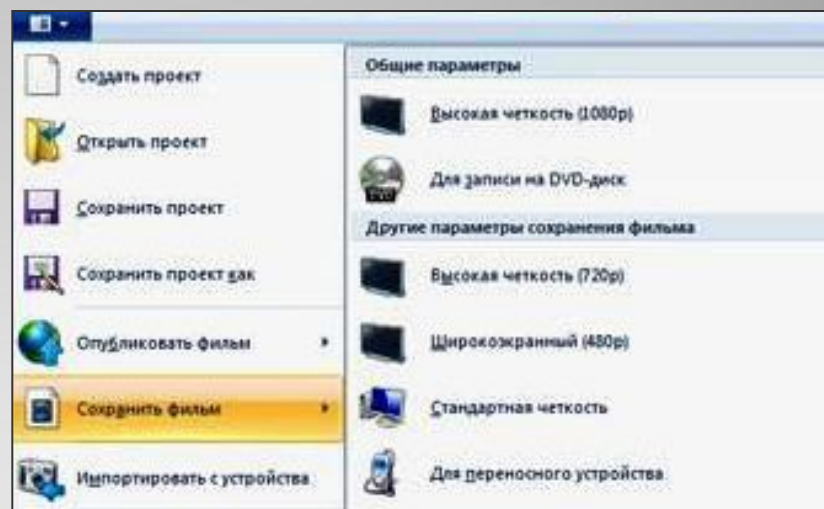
Создать проект

Открыть проект

Сохранить проект

Сохранить проект как

Опубликовать фильм

Сохранить фильм

Импортировать с устройства

Общие параметры

Высокая четкость (1080p)

Для записи на DVD-диск

Другие параметры сохранения фильма

Высокая четкость (720p)

Широкоэкранный (480p)

Стандартная четкость

Для переносного устройства